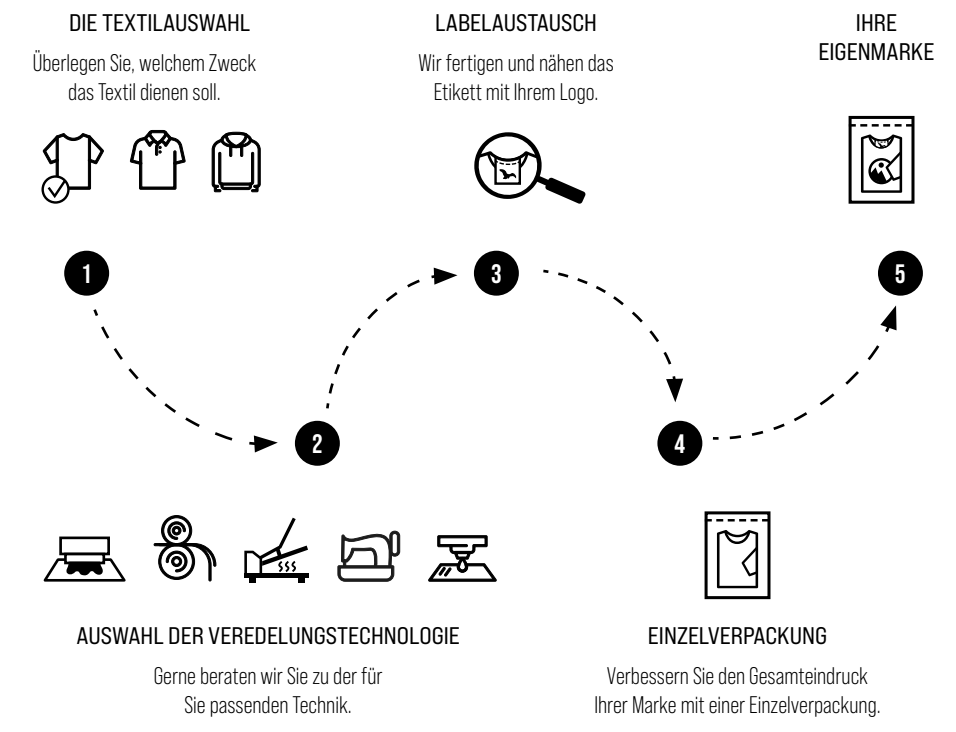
DIE TEXTILAUSWAHL

Überlegen Sie, welchem Zweck das Textil dienen soll.

LABELAUSTAUSCH

Wir fertigen und nähen das Etikett mit Ihrem Logo.

IHRE EIGENMARKE

1

2

3

4

5

AUSWAHL DER VEREDELUNGSTECHNOLOGIE

Gerne beraten wir Sie zu der für Sie passenden Technik.

EINZELVERPACKUNG

Verbessern Sie den Gesamteindruck Ihrer Marke mit einer Einzelverpackung.